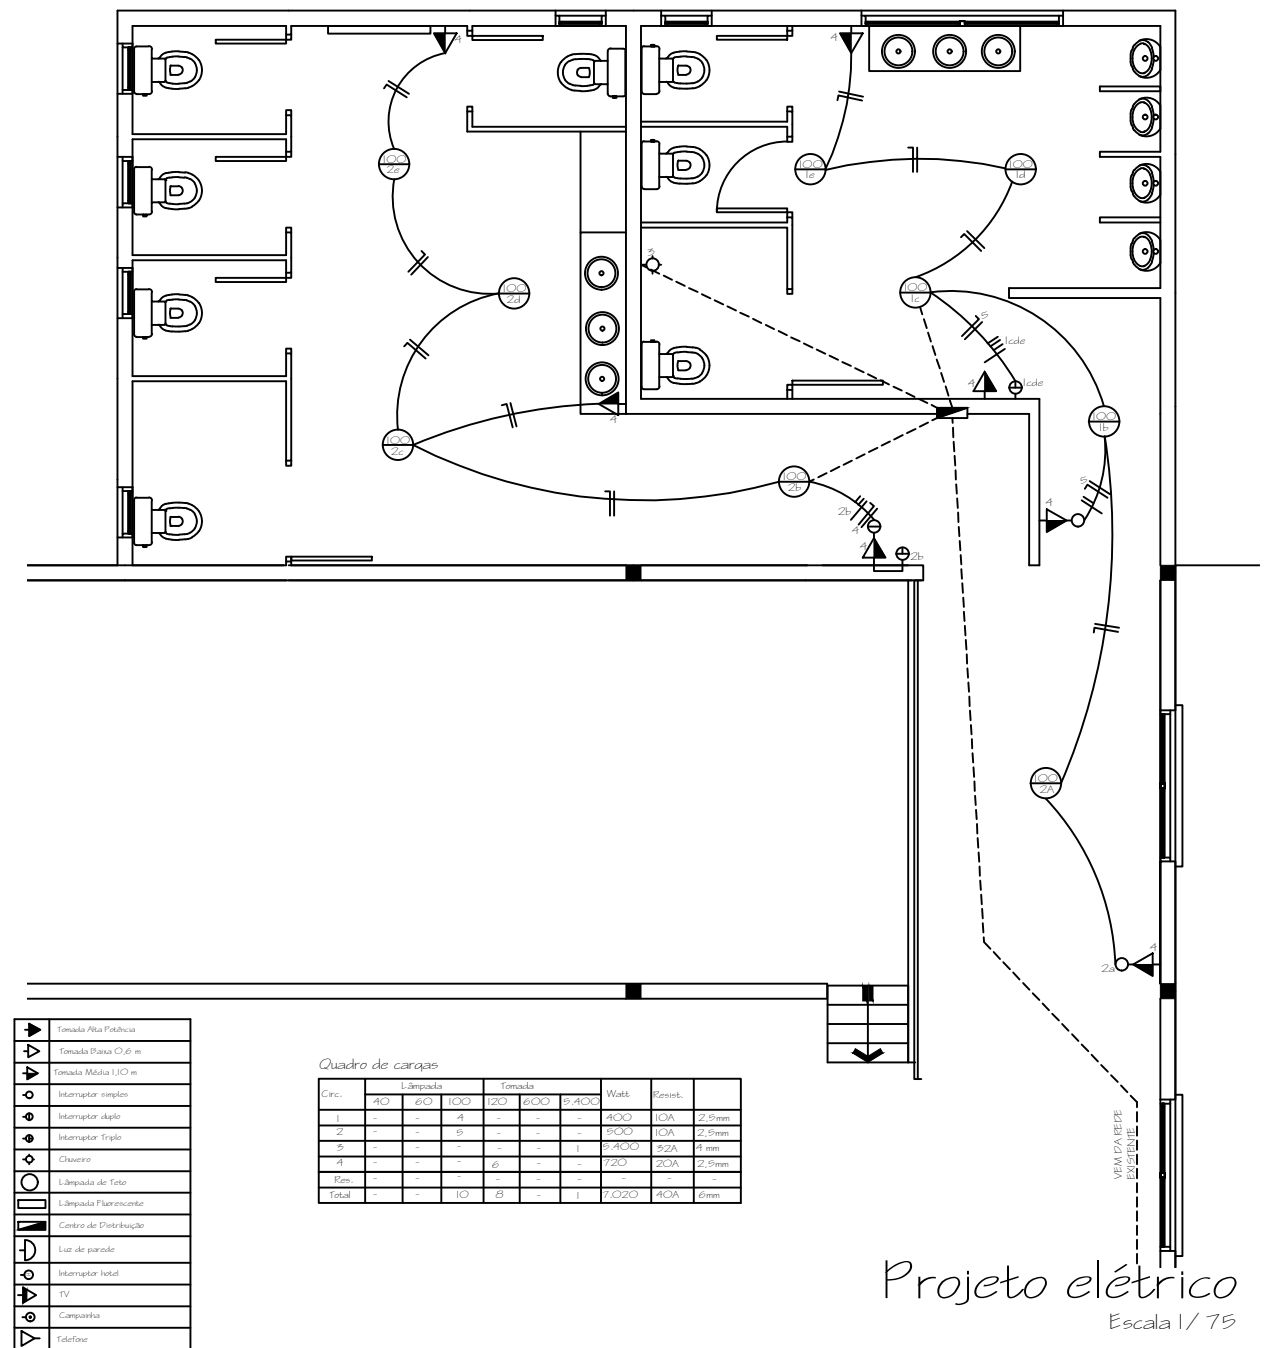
4
4
100
2e
100
1e
100
1d
3
100
2d
100
1c
5
1cde
4
1cde
4
100
2c
100
1b
100
2b
5
4
2b
4
4
2b
100
2A
4
2a

| | |
|---|---|
| | Tomada Alta Potência |
| | Tomada Baixa 0,6 m |
| | Tomada Média 1,10 m |
| | Interruptor simples |
| | Interruptor duplo |
| | Interruptor Triplo |
| | Chuveiro |
| | Lâmpada de Teto |
| | Lâmpada Fluorescente |
| | Centro de Distribuição |
| | Luz de parede |
| | Interruptor hotel |
| | TV |
| | Campainha |
| | Telefone |

Quadro de cargas

| Circ. | Lâmpada | | | Tomada | | | Watt | Resist. | |
|---|---|---|---|---|---|---|---|---|---|
| | 40 | 60 | 100 | 120 | 600 | 5.400 | | | |
| 1 | - | - | 4 | - | - | - | 400 | 10A | 2,5mm |
| 2 | - | - | 5 | - | - | - | 500 | 10A | 2,5mm |
| 3 | - | - | - | - | - | 1 | 5.400 | 32A | 4 mm |
| 4 | - | - | - | 6 | - | - | 720 | 20A | 2,5mm |
| Res. | - | - | - | - | - | - | - | - | - |
| Total | - | - | 10 | 8 | - | 1 | 7.020 | 40A | 6mm |

VEM DA REDE EXISTENTE

Projeto elétrico
Escala 1/ 75